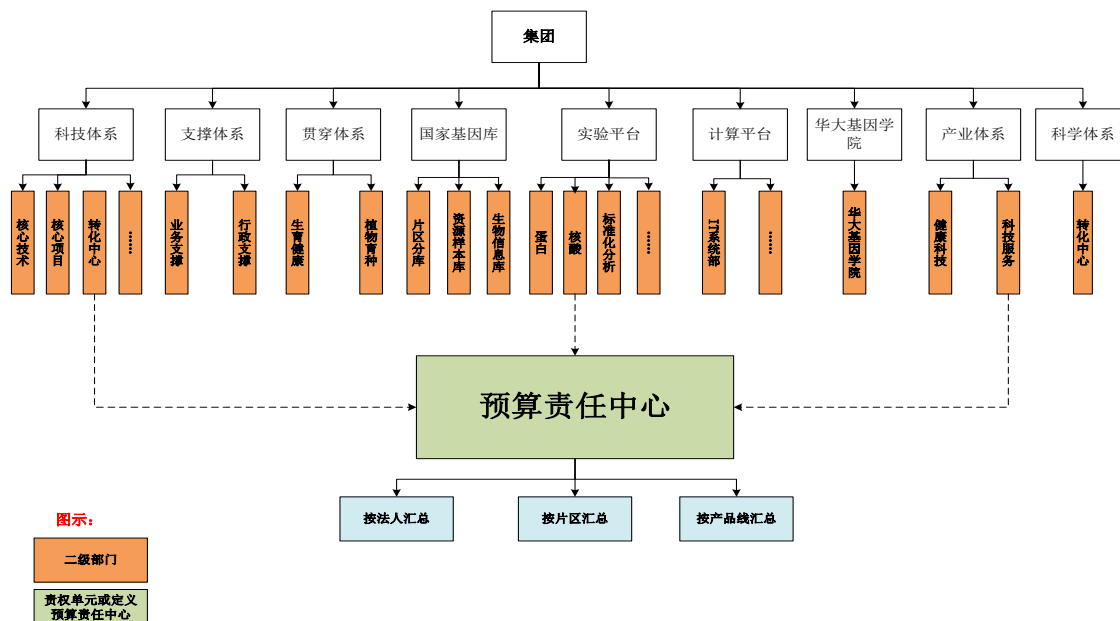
集团

科技体系
支撑体系
贯穿体系
国家基因库
实验平台
计算平台
华大基因学院
产业体系
科学体系

核心技术
核心项目
转化中心
……
业务支撑
行政支撑
生育健康
植物育种
片区分库
资源样本库
生物信息库
蛋白
核酸
标准化分析
……
IT系统部
……
华大基因学院
健康科技
科技服务
转化中心

预算责任中心

按法人汇总
按片区汇总
按产品线汇总

图示：
二级部门
责权单元或定义预算责任中心